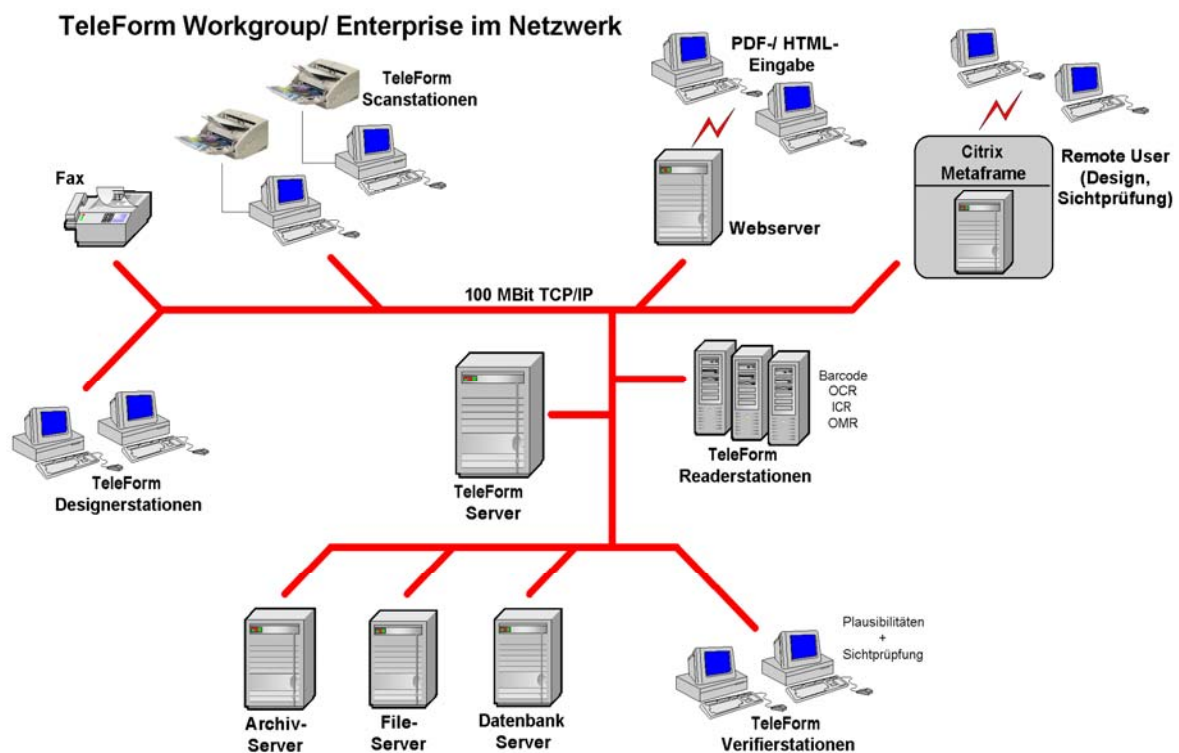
TeleForm Workgroup/ Enterprise im Netzwerk

TeleForm Scanstationen

PDF-/ HTML-Eingabe

Citrix Metaframe

Remote User (Design, Sichtprüfung)

Fax

Webserver

100 MBit TCP/IP

Barcode
OCR
ICR
OMR

TeleForm Readerstationen

TeleForm Designerstationen

TeleForm Server

Plausibilitäten
+
Sichtprüpfung

Archiv-Server

File-Server

Datenbank Server

TeleForm Verifierstationen